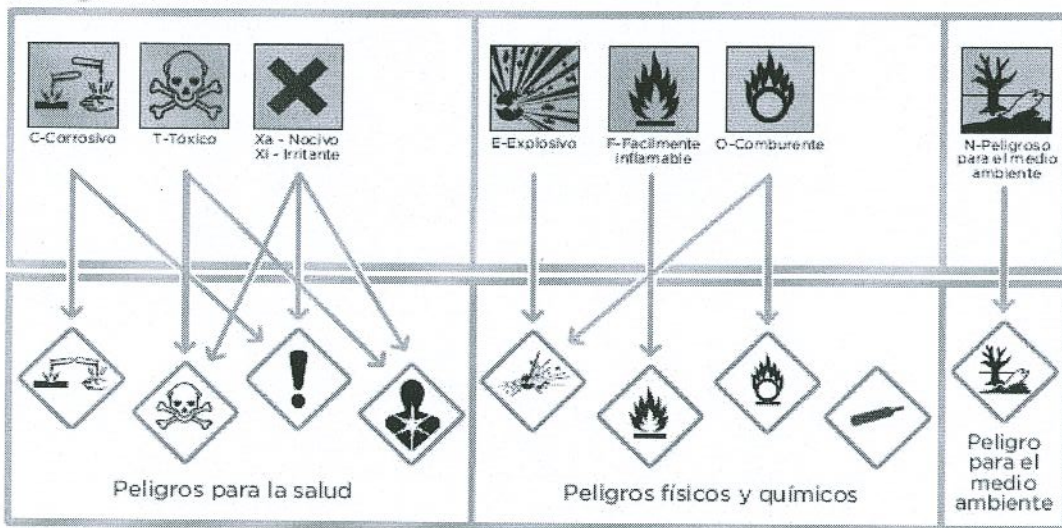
C-Corrosivo

T-Tóxico

Xn - Nocivo
Xi - Irritante

E-Explosivo

F-Facilmente inflamable

O-Comburente

N-Peligroso para el medio ambiente

Peligros para la salud

Peligros físicos y químicos

Peligro para el medio ambiente